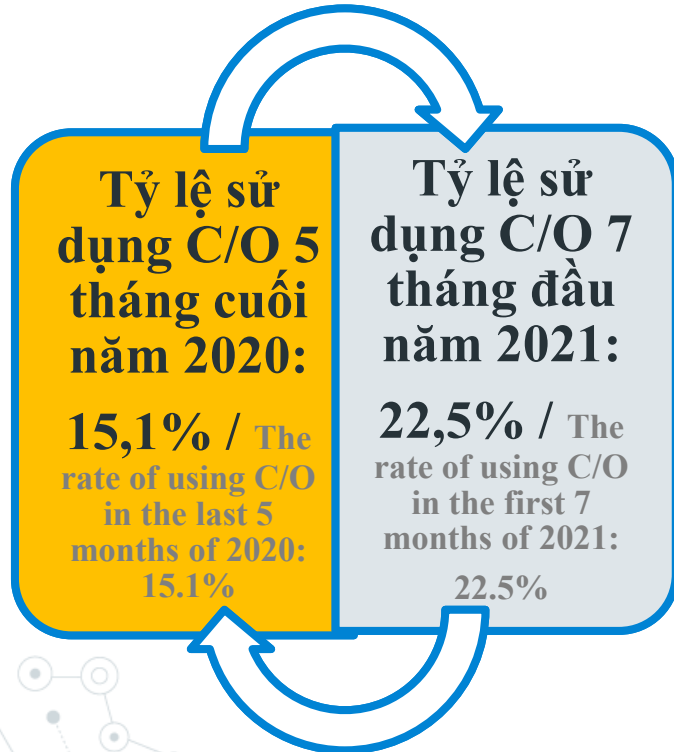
Tỷ lệ sử dụng C/O 5 tháng cuối năm 2020:

15,1% / The rate of using C/O in the last 5 months of 2020: 15.1%

Tỷ lệ sử dụng C/O 7 tháng đầu năm 2021:

22,5% / The rate of using C/O in the first 7 months of 2021: 22.5%